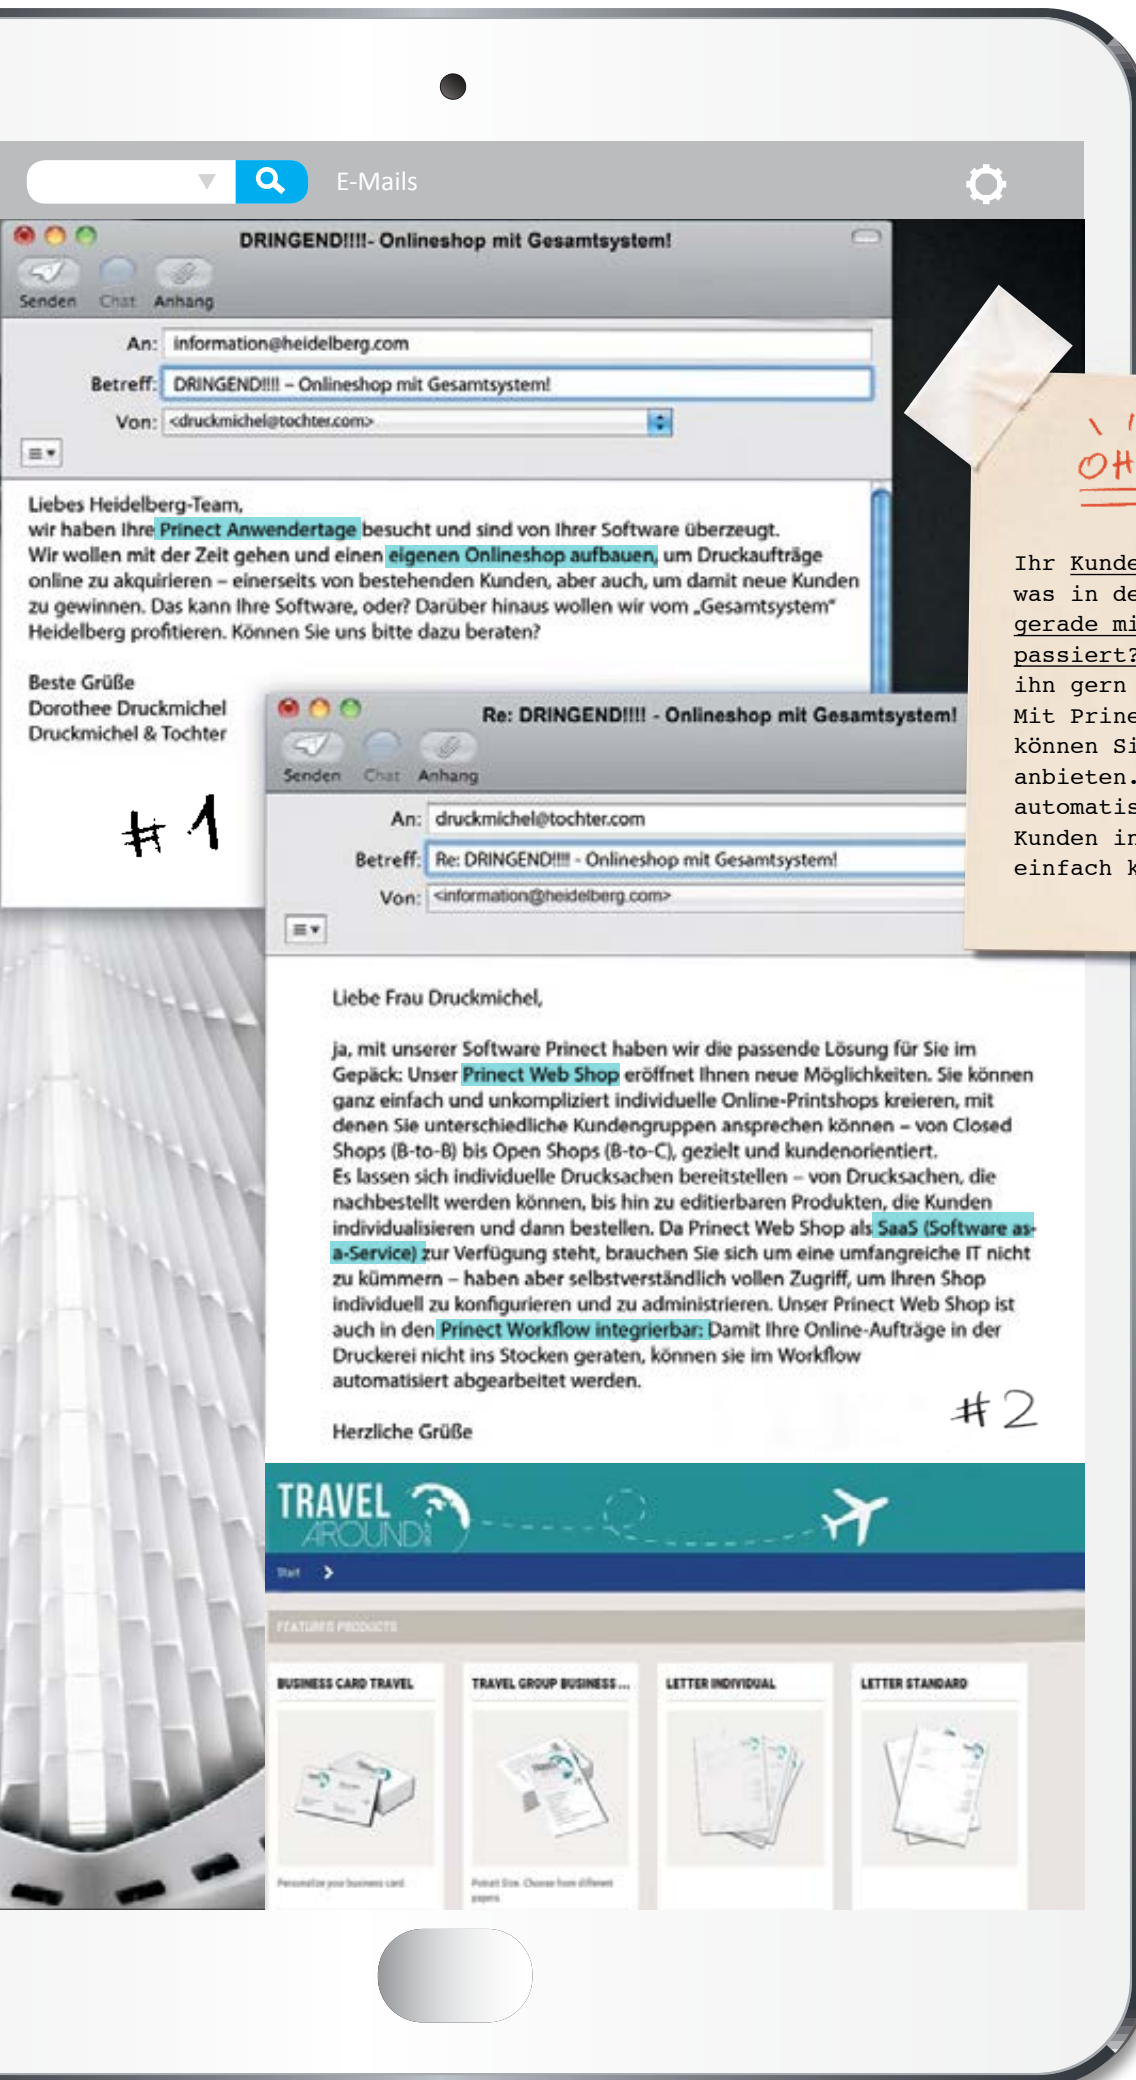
E-Mails

DRINGEND!!!!- Onlineshop mit Gesamtsystem!

Senden Chat Anhang

An: information@heidelberg.com

Betreff: DRINGEND!!!! – Onlineshop mit Gesamtsystem!

Von: <druckmichel@tochter.com>

Liebes Heidelberg-Team,
wir haben Ihre Prinect Anwendertage besucht und sind von Ihrer Software überzeugt. Wir wollen mit der Zeit gehen und einen eigenen Onlineshop aufbauen, um Druckaufträge online zu akquirieren – einerseits von bestehenden Kunden, aber auch, um damit neue Kunden zu gewinnen. Das kann Ihre Software, oder? Darüber hinaus wollen wir vom „Gesamtsystem" Heidelberg profitieren. Können Sie uns bitte dazu beraten?

Beste Grüße
Dorothee Druckmichel
Druckmichel & Tochter

#1

Re: DRINGEND!!!! - Onlineshop mit Gesamtsystem!

Senden Chat Anhang

An: druckmichel@tochter.com

Betreff: Re: DRINGEND!!!! - Onlineshop mit Gesamtsystem!

Von: <information@heidelberg.com>

Liebe Frau Druckmichel,

ja, mit unserer Software Prinect haben wir die passende Lösung für Sie im Gepäck: Unser Prinect Web Shop eröffnet Ihnen neue Möglichkeiten. Sie können ganz einfach und unkompliziert individuelle Online-Printshops kreieren, mit denen Sie unterschiedliche Kundengruppen ansprechen können – von Closed Shops (B-to-B) bis Open Shops (B-to-C), gezielt und kundenorientiert.
Es lassen sich individuelle Drucksachen bereitstellen – von Drucksachen, die nachbestellt werden können, bis hin zu editierbaren Produkten, die Kunden individualisieren und dann bestellen. Da Prinect Web Shop als SaaS (Software as-a-Service) zur Verfügung steht, brauchen Sie sich um eine umfangreiche IT nicht zu kümmern – haben aber selbstverständlich vollen Zugriff, um Ihren Shop individuell zu konfigurieren und zu administrieren. Unser Prinect Web Shop ist auch in den Prinect Workflow integrierbar: Damit Ihre Online-Aufträge in der Druckerei nicht ins Stocken geraten, können sie im Workflow automatisiert abgearbeitet werden.

Herzliche Grüße

#2

OH

Ihr Kunde
was in de
gerade mi
passiert?
ihn gern
Mit Prine
können Si
anbieten.
automatis
Kunden in
einfach k

TRAVEL AROUND

Start

FEATURED PRODUCTS

BUSINESS CARD TRAVEL

TRAVEL GROUP BUSINESS ...

LETTER INDIVIDUAL

LETTER STANDARD

Personalize your business card

Portrait Size. Choose from different papers